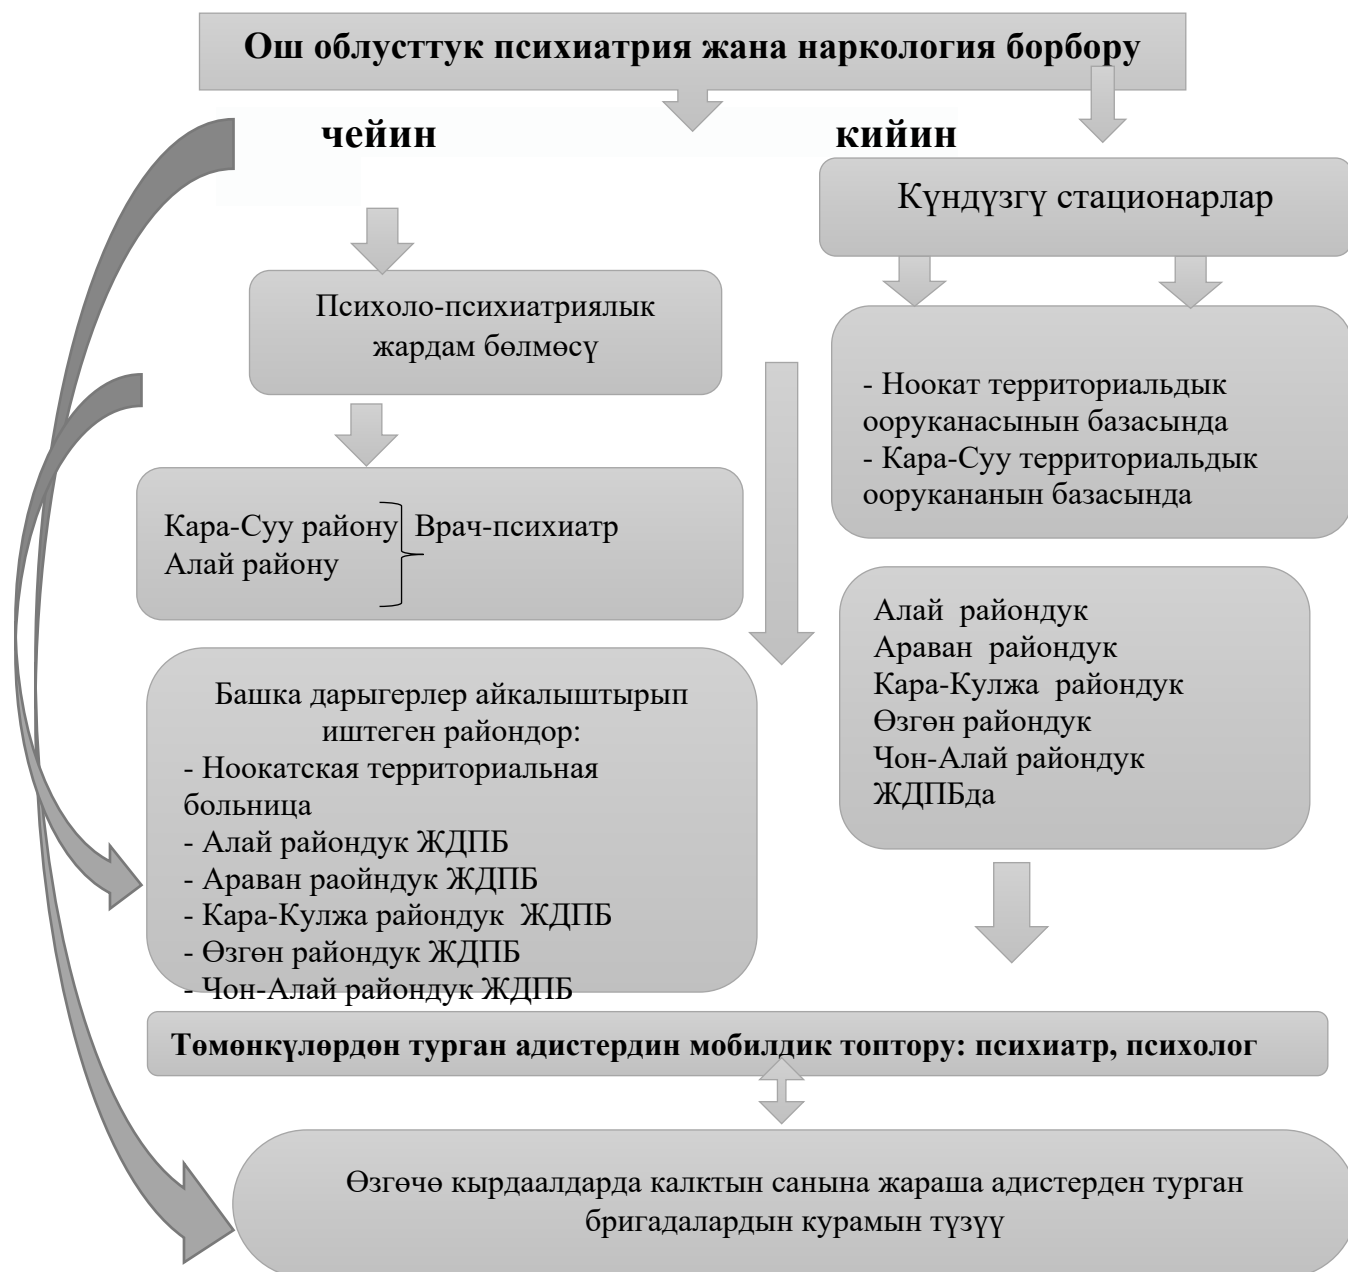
Ош облусттук психиатрия жана наркология борбору

чейин

кийин

Күндүзгү стационарлар

Психоло-психиатриялык жардам бөлмөсү

- Ноокат территориальдык ооруканасынын базасында
- Кара-Суу территориальдык ооруканынын базасында

Кара-Суу району Алай району Врач-психиатр

Алай райондук
Араван райондук
Кара-Кулжа райондук
Өзгөн райондук
Чон-Алай райондук
ЖДПБда

Башка дарыгерлер айкалыштырып иштеген райондор:
- Ноокатская территориальная больница
- Алай райондук ЖДПБ
- Араван раойндук ЖДПБ
- Кара-Кулжа райондук ЖДПБ
- Өзгөн райондук ЖДПБ
- Чон-Алай райондук ЖДПБ

Төмөнкүлөрдөн турган адистердин мобилдик топтору: психиатр, психолог

Өзгөчө кырдаалдарда калктын санына жараша адистерден турган бригадалардын курамын түзүү